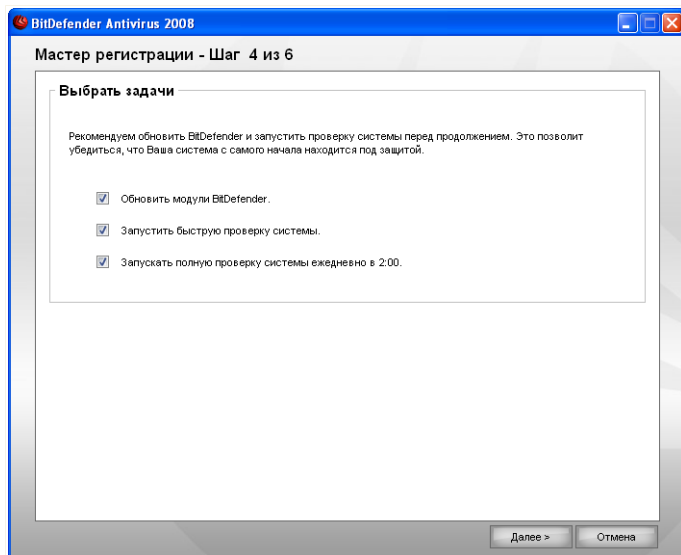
BitDefender Antivirus 2008

Мастер регистрации - Шаг 4 из 6

Выбрать задачи

Рекомендуем обновить BitDefender и запустить проверку системы перед продолжением. Это позволит убедиться, что Ваша система с самого начала находится под защитой.

Обновить модули BitDefender.

Запустить быструю проверку системы.

Запускать полную проверку системы ежедневно в 2:00.

Далее >

Отмена